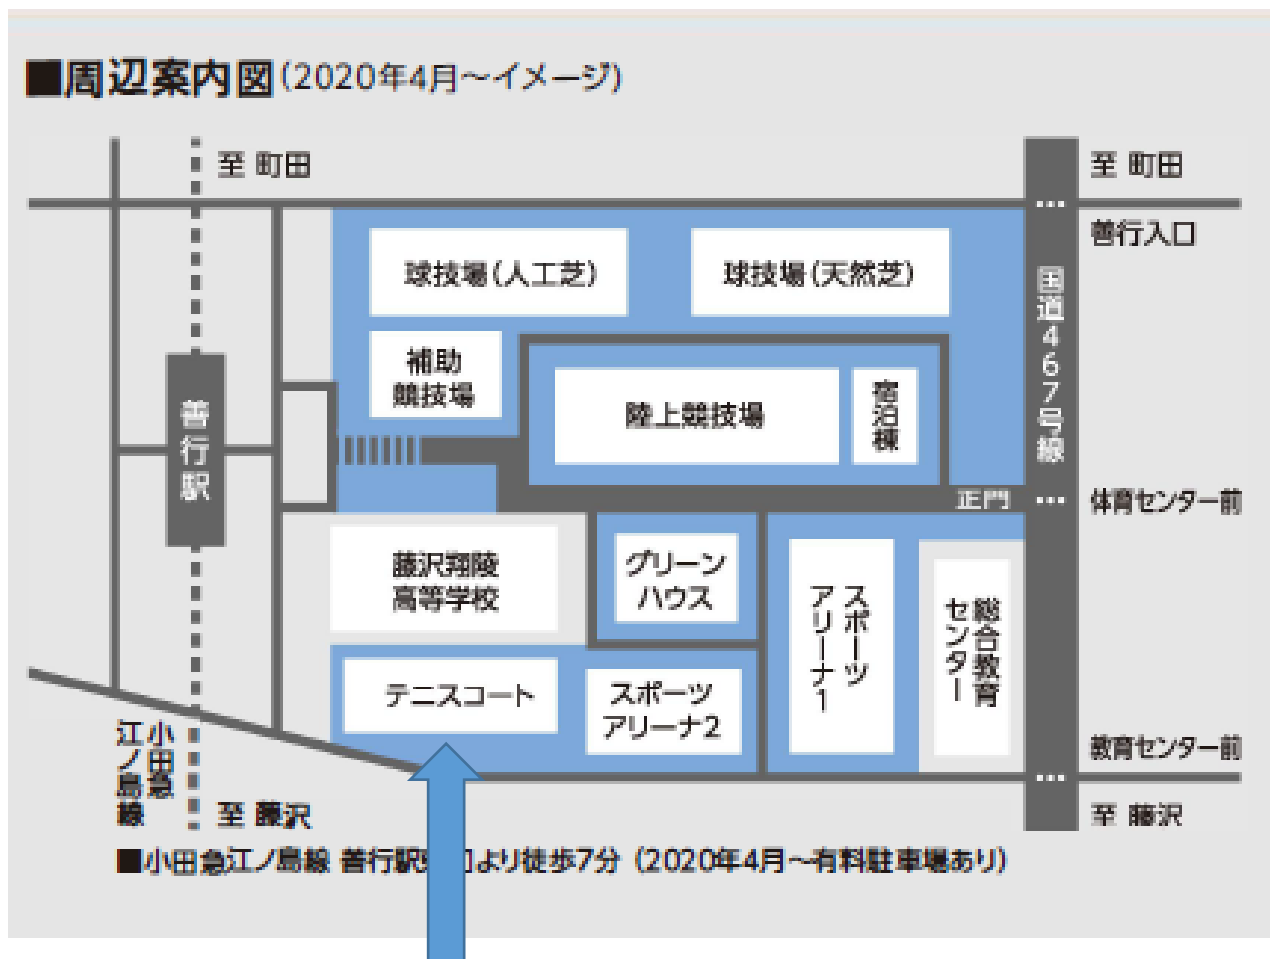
■周辺案内図(2020年4月〜イメージ)

至 町田

至 町田

善行入口

球技場(人工芝)

球技場(天然芝)

補助競技場

陸上競技場

宿泊棟

国道467号線

善行駅

正門

体育センター前

藤沢翔陵高等学校

グリーンハウス

スポーツアリーナ1

総合教育センター

テニスコート

スポーツアリーナ2

教育センター前

小田急江ノ島線

至 藤沢

至 藤沢

■小田急江ノ島線 善行駅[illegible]口より徒歩7分 (2020年4月〜有料駐車場あり)